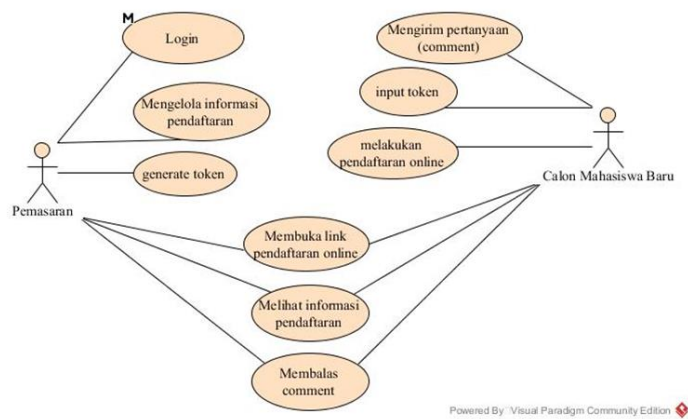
M

Login

Mengelola informasi pendaftaran

generate token

Pemasaran

Mengirim pertanyaan (comment)

input token

melakukan pendaftaran online

Calon Mahasiswa Baru

Membuka link pendaftaran online

Melihat informasi pendaftaran

Membalas comment

Powered By Visual Paradigm Community Edition